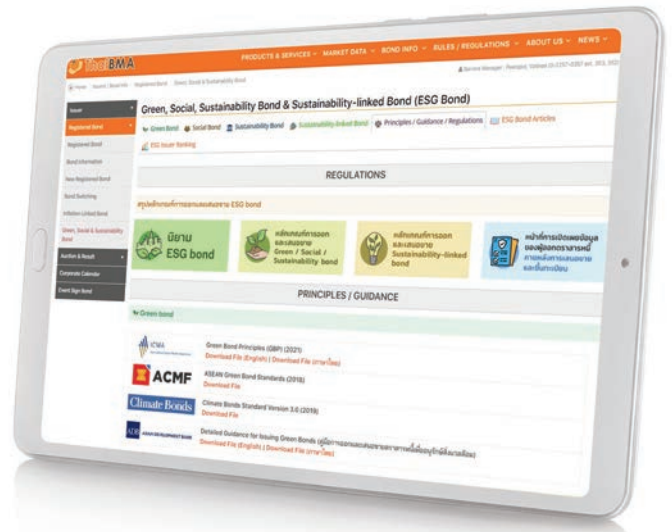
ThaiBMA PRODUCTS & SERVICES ∨ MARKET DATA ∨ BOND INFO ∨ RULES / REGULATIONS ∨ ABOUT US ∨ NEWS ∨

Home | Issuer | Bond Info | Registered Bond | Green, Social & Sustainability Bond

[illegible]

Issuer

Registered Bond

Registered Bond

Bond Information

New Registered Bond

Bond Switching

Inflation Linked Bond

Green, Social & Sustainability Bond

Auction & Result

Corporate Calendar

Event Sign Bond

Green, Social, Sustainability Bond & Sustainability-linked Bond (ESG Bond)

Green Bond | Social Bond | Sustainability Bond | Sustainability-linked Bond | Principles / Guidance / Regulations | ESG Bond Articles

ESG Issuer Ranking

REGULATIONS

สรุปหลักเกณฑ์การออกและเสนอขาย ESG bond

นิยาม ESG bond

หลักเกณฑ์การออกและเสนอขาย Green / Social / Sustainability bond

หลักเกณฑ์การออกและเสนอขาย Sustainability-linked bond

หน้าที่การเปิดเผยข้อมูลของผู้ออกตราสารหนี้ ภายหลังการเสนอขายและขึ้นทะเบียน

PRINCIPLES / GUIDANCE

Green bond

ICMA

Green Bond Principles (GBP) (2021)
Download File (English) | Download File (ภาษาไทย)

ACMF

ASEAN Green Bond Standards (2018)
Download File

Climate Bonds

Climate Bonds Standard Version 3.0 (2019)
Download File

ADB

Detailed Guidance for Issuing Green Bonds (คู่มือการออกและเสนอขายตราสารหนี้เพื่ออนุรักษ์สิ่งแวดล้อม)
Download File (English) | Download File (ภาษาไทย)